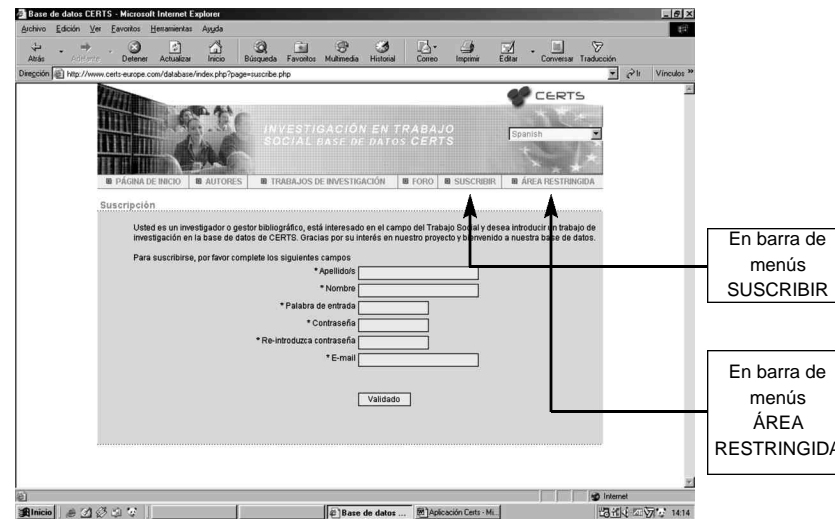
Base de datos CERTS - Microsoft Internet Explorer

Archivo Edición Ver Favoritos Herramientas Ayuda

Atrás Adelante Detener Actualizar Inicio Búsqueda Favoritos Multimedia Historial Correo Imprimir Editar Conversar Traducción

Dirección http://www.certs-europe.com/database/index.php?page=suscribe.php Ir Vínculos »

CERTS

INVESTIGACIÓN EN TRABAJO SOCIAL BASE DE DATOS CERTS

Spanish

PÁGINA DE INICIO AUTORES TRABAJOS DE INVESTIGACIÓN FORO SUSCRIBIR ÁREA RESTRINGIDA

Suscripción

Usted es un investigador o gestor bibliográfico, está interesado en el campo del Trabajo Social y desea introducir un trabajo de investigación en la base de datos de CERTS. Gracias por su interés en nuestro proyecto y bienvenido a nuestra base de datos.

Para suscribirse, por favor complete los siguientes campos

* Apellido/s

* Nombre

* Palabra de entrada

* Contraseña

* Re-introduzca contraseña

* E-mail

Validado

Internet

Inicio Base de datos ... Aplicación Certs - Mi... 14:14

En barra de menús SUSCRIBIR

En barra de menús ÁREA RESTRINGIDA